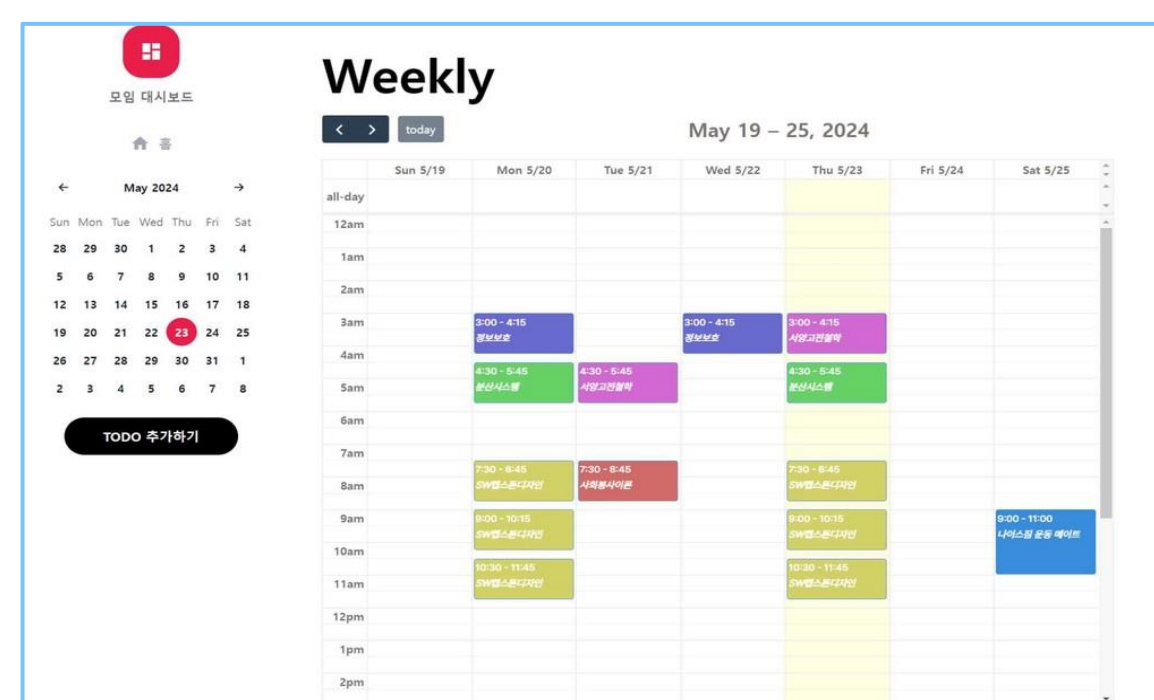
모임 대시보드

홈

← May 2024 →

| Sun | Mon | Tue | Wed | Thu | Fri | Sat |
|---|---|---|---|---|---|---|
| 28 | 29 | 30 | 1 | 2 | 3 | 4 |
| 5 | 6 | 7 | 8 | 9 | 10 | 11 |
| 12 | 13 | 14 | 15 | 16 | 17 | 18 |
| 19 | 20 | 21 | 22 | 23 | 24 | 25 |
| 26 | 27 | 28 | 29 | 30 | 31 | 1 |
| 2 | 3 | 4 | 5 | 6 | 7 | 8 |

TODO 추가하기

Weekly

< > today

May 19 – 25, 2024

| | Sun 5/19 | Mon 5/20 | Tue 5/21 | Wed 5/22 | Thu 5/23 | Fri 5/24 | Sat 5/25 |
|---|---|---|---|---|---|---|---|
| all-day | | | | | | | |
| 12am | | | | | | | |
| 1am | | | | | | | |
| 2am | | | | | | | |
| 3am | | 3:00 - 4:15 정보보호 | | 3:00 - 4:15 정보보호 | 3:00 - 4:15 서양고전철학 | | |
| 4am | | 4:30 - 5:45 분산시스템 | 4:30 - 5:45 서양고전철학 | | 4:30 - 5:45 분산시스템 | | |
| 5am | | | | | | | |
| 6am | | | | | | | |
| 7am | | 7:30 - 8:45 SW캡스톤디자인 | 7:30 - 8:45 사회봉사이론 | | 7:30 - 8:45 SW캡스톤디자인 | | |
| 8am | | | | | | | |
| 9am | | 9:00 - 10:15 SW캡스톤디자인 | | | 9:00 - 10:15 SW캡스톤디자인 | | 9:00 - 11:00 나이스짐 운동 메이트 |
| 10am | | 10:30 - 11:45 SW캡스톤디자인 | | | 10:30 - 11:45 SW캡스톤디자인 | | |
| 11am | | | | | | | |
| 12pm | | | | | | | |
| 1pm | | | | | | | |
| 2pm | | | | | | | |